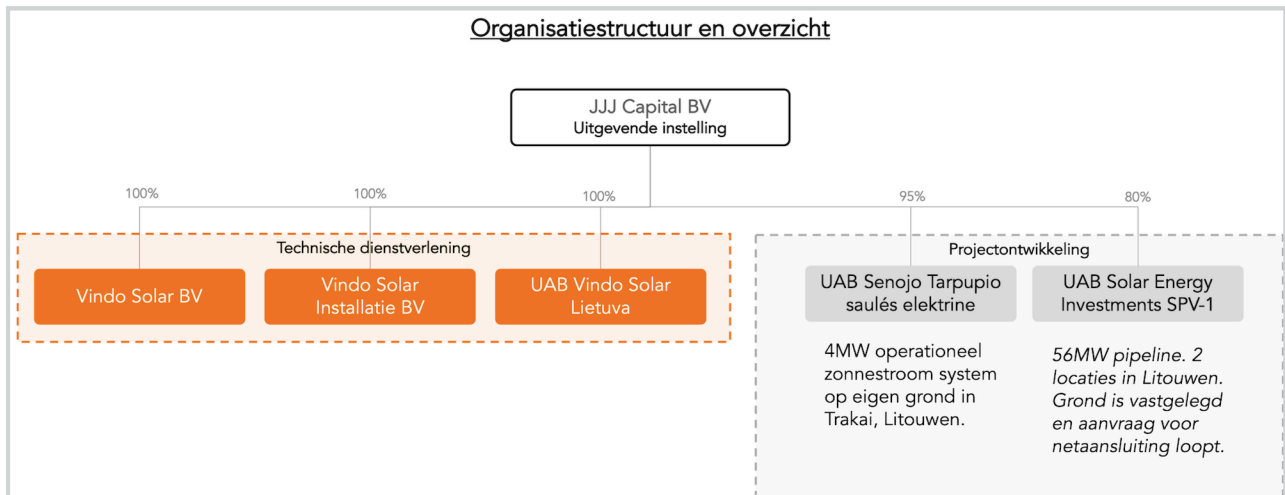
Organisatiestructuur en overzicht

JJJ Capital BV
Uitgevende instelling

100%

100%

100%

95%

80%

Technische dienstverlening

Vindo Solar BV

Vindo Solar Installatie BV

UAB Vindo Solar Lietuva

Projectontwikkeling

UAB Senojo Tarpupio saulés elektrine

UAB Solar Energy Investments SPV-1

4MW operationeel zonnestroom system op eigen grond in Trakai, Litouwen.

56MW pipeline. 2 locaties in Litouwen. Grond is vastgelegd en aanvraag voor netaansluiting loopt.